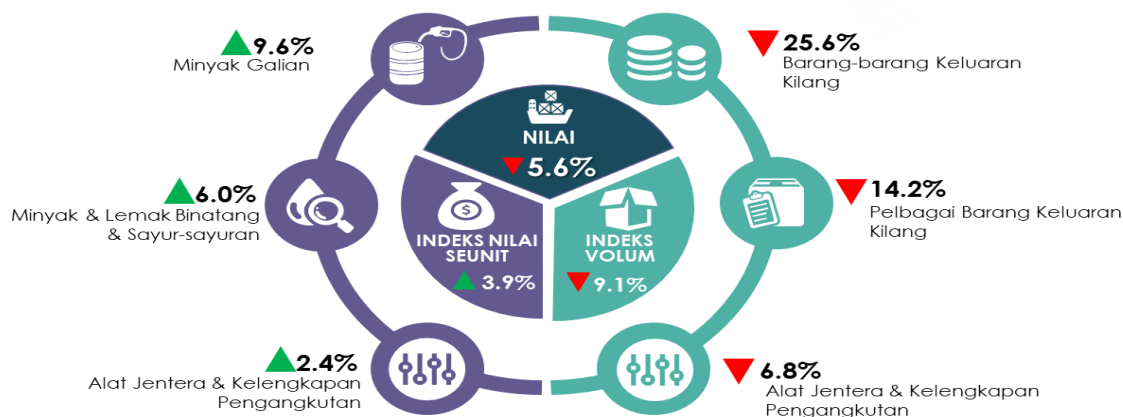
9.6%
Minyak Galian

25.6%
Barang-barang Keluaran Kilang

NILAI
5.6%

6.0%
Minyak & Lemak Binatang & Sayur-sayuran

14.2%
Pelbagai Barang Keluaran Kilang

INDEKS NILAI SEUNIT
3.9%

INDEKS VOLUM
9.1%

2.4%
Alat Jentera & Kelengkapan Pengangkutan

6.8%
Alat Jentera & Kelengkapan Pengangkutan